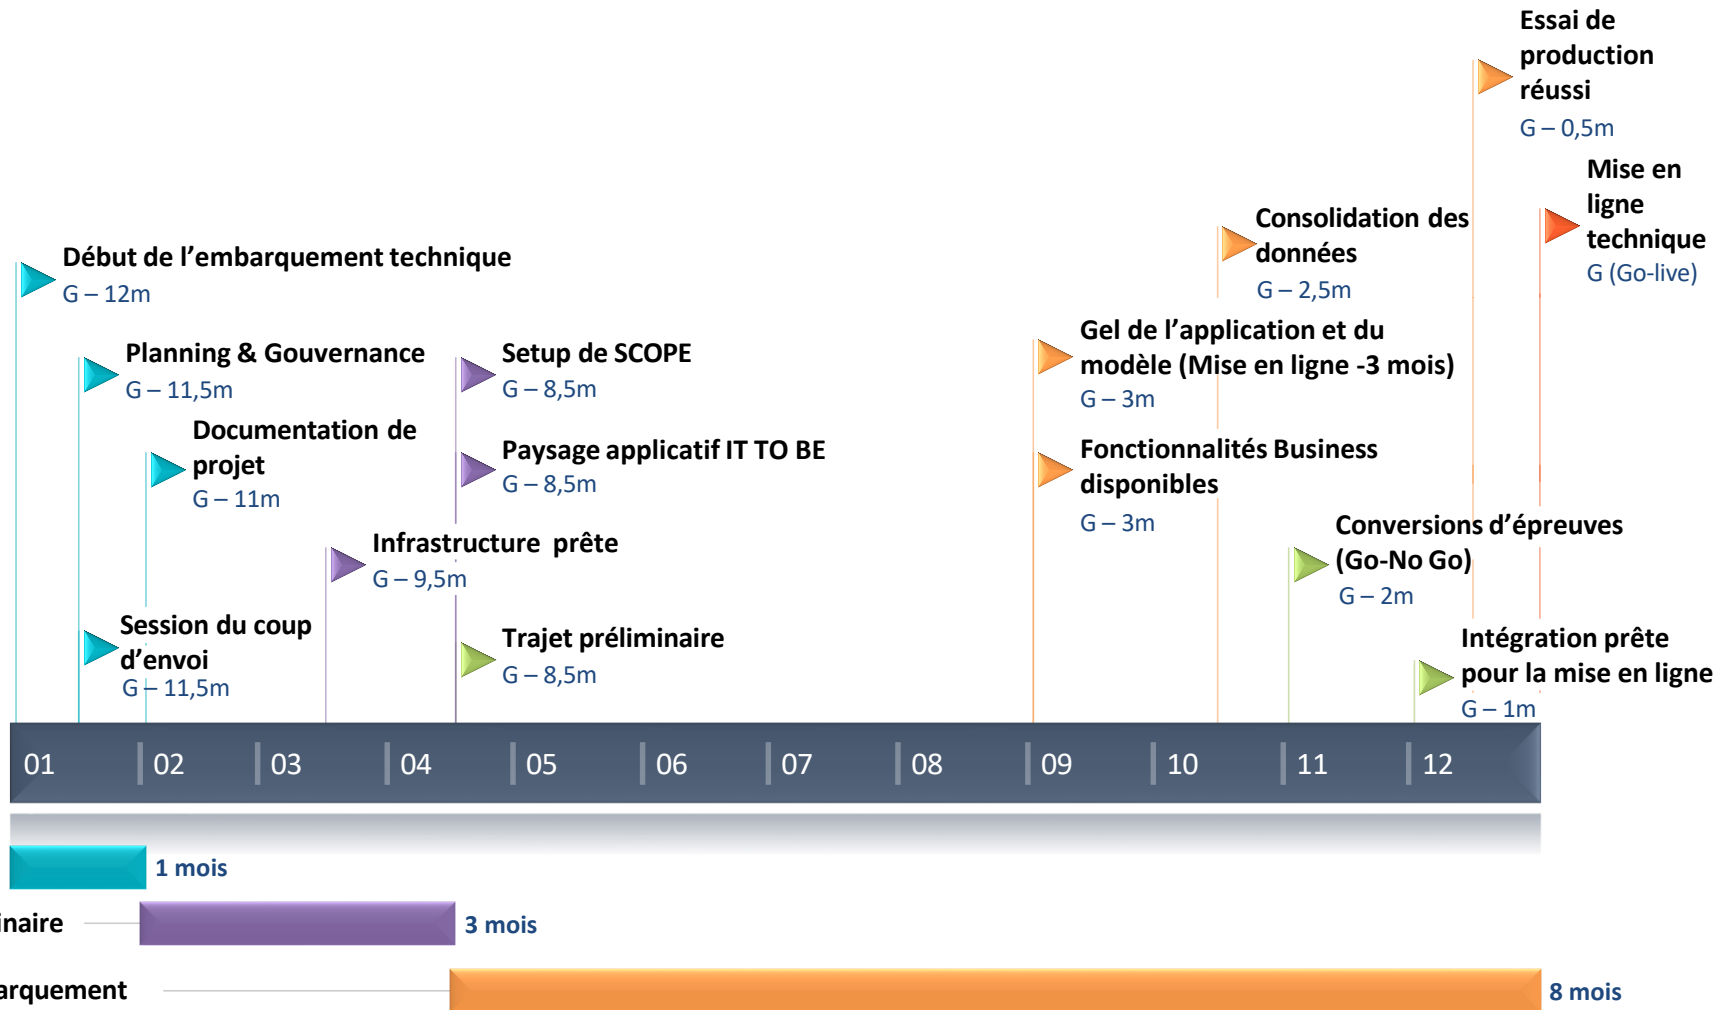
Essai de production réussi
G – 0,5m

Mise en ligne technique
G (Go-live)

Consolidation des données
G – 2,5m

Début de l’embarquement technique
G – 12m

Planning & Gouvernance
G – 11,5m

Setup de SCOPE
G – 8,5m

Gel de l’application et du modèle (Mise en ligne -3 mois)
G – 3m

Documentation de projet
G – 11m

Paysage applicatif IT TO BE
G – 8,5m

Fonctionnalités Business disponibles
G – 3m

Infrastructure prête
G – 9,5m

Conversions d’épreuves (Go-No Go)
G – 2m

Session du coup d’envoi
G – 11,5m

Trajet préliminaire
G – 8,5m

Intégration prête pour la mise en ligne
G – 1m

01 02 03 04 05 06 07 08 09 10 11 12

1 mois

inaire

3 mois

arquement

8 mois